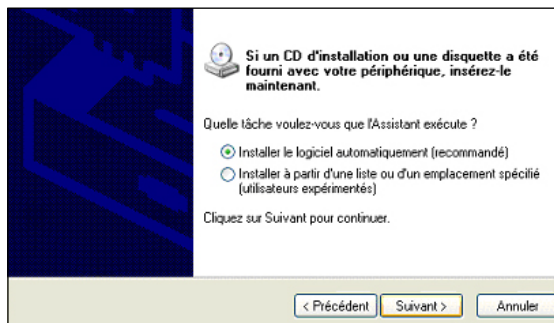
Si un CD d'installation ou une disquette a été fourni avec votre périphérique, insérez-le maintenant.

Quelle tâche voulez-vous que l'Assistant exécute ?

Installer le logiciel automatiquement (recommandé)

Installer à partir d'une liste ou d'un emplacement spécifié (utilisateurs expérimentés)

Cliquez sur Suivant pour continuer.

< Précédent | Suivant > | Annuler